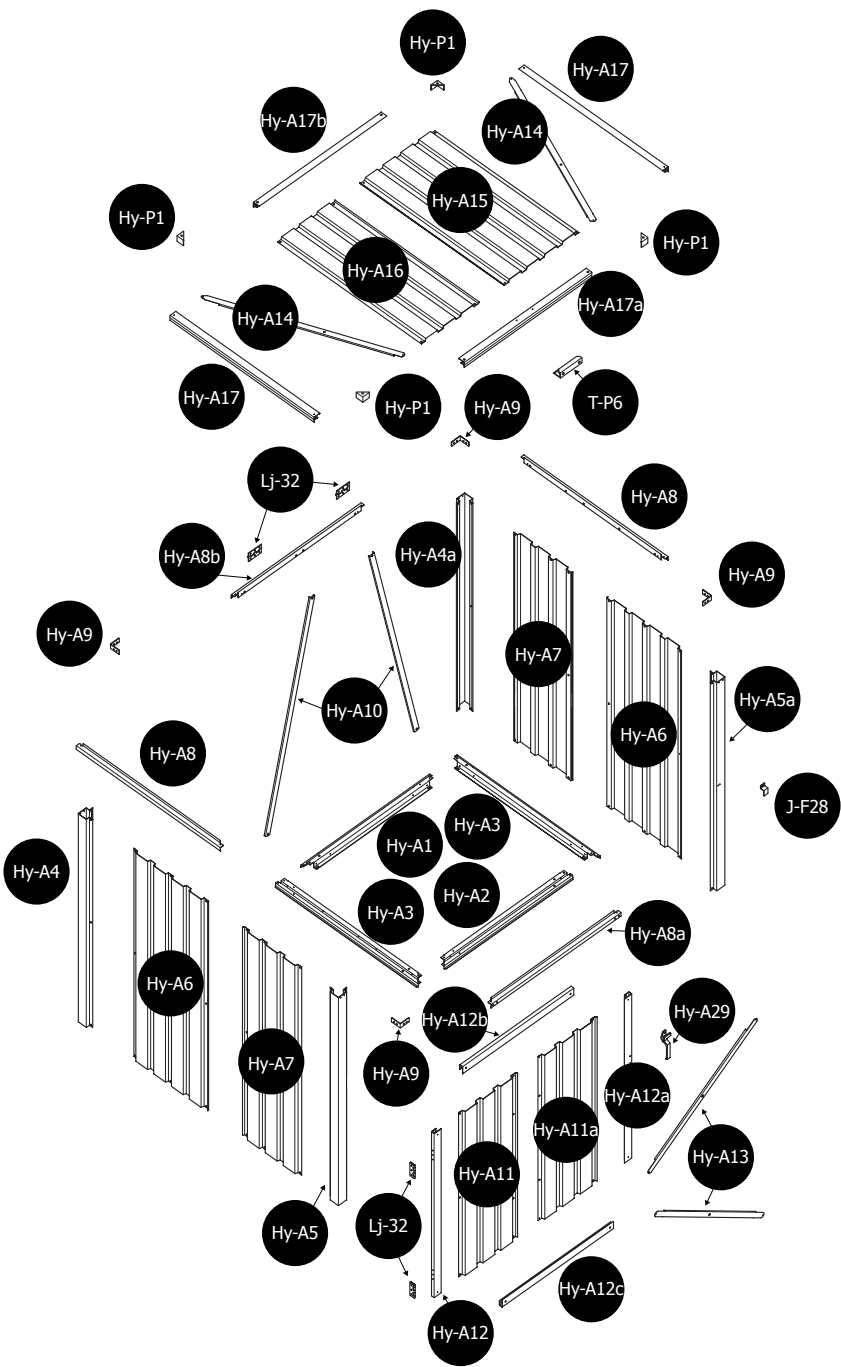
Hy-P1
Hy-A17
Hy-A17b
Hy-A14
Hy-A15
Hy-P1
Hy-P1
Hy-A16
Hy-A17a
Hy-A14
T-P6
Hy-A17
Hy-P1
Hy-A9
Lj-32
Hy-A8
Hy-A8b
Hy-A4a
Hy-A9
Hy-A9
Hy-A7
Hy-A10
Hy-A5a
Hy-A6
Hy-A8
J-F28
Hy-A3
Hy-A1
Hy-A4
Hy-A2
Hy-A3
Hy-A8a
Hy-A6
Hy-A29
Hy-A12b
Hy-A7
Hy-A9
Hy-A12a
Hy-A11a
Hy-A13
Hy-A11
Lj-32
Hy-A5
Hy-A12c
Hy-A12